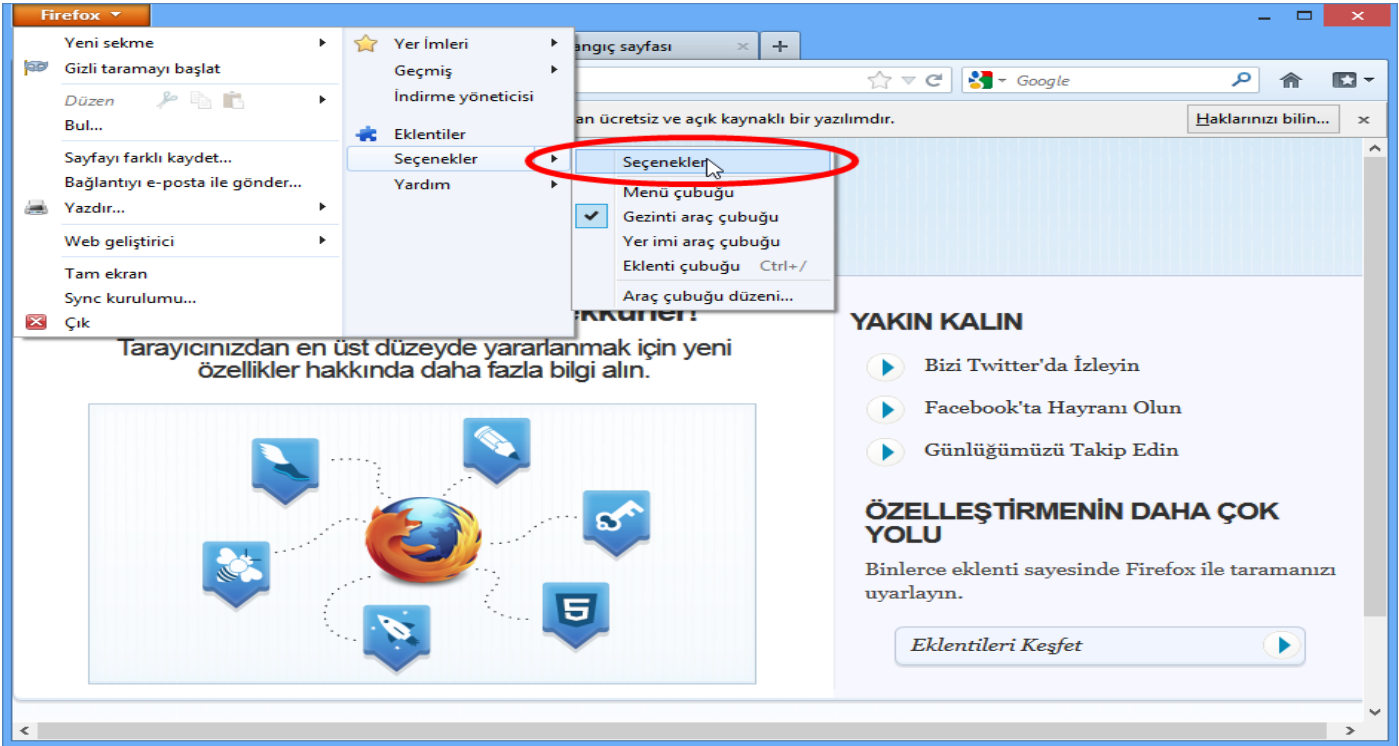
Firefox

Yeni sekme
Gizli taramayı başlat
Düzen
Bul...
Sayfayı farklı kaydet...
Bağlantıyı e-posta ile gönder...
Yazdır...
Web geliştirici
Tam ekran
Sync kurulumu...
Çık

Yer İmleri
Geçmiş
İndirme yöneticisi
Eklentiler
Seçenekler
Yardım

Seçenekler
Menü çubuğu
Gezinti araç çubuğu
Yer imi araç çubuğu
Eklenti çubuğu Ctrl+/
Araç çubuğu düzeni...

angıç sayfası ×
+

Google

an ücretsiz ve açık kaynaklı bir yazılımdır.
Haklarınızı bilin...
×

kkürler!
Tarayıcınızdan en üst düzeyde yararlanmak için yeni özellikler hakkında daha fazla bilgi alın.

YAKIN KALIN
Bizi Twitter'da İzleyin
Facebook'ta Hayranı Olun
Günlüğümüzü Takip Edin

ÖZELLEŞTİRMENİN DAHA ÇOK YOLU
Binlerce eklenti sayesinde Firefox ile taramanızı uyarlayın.
Eklentileri Keşfet